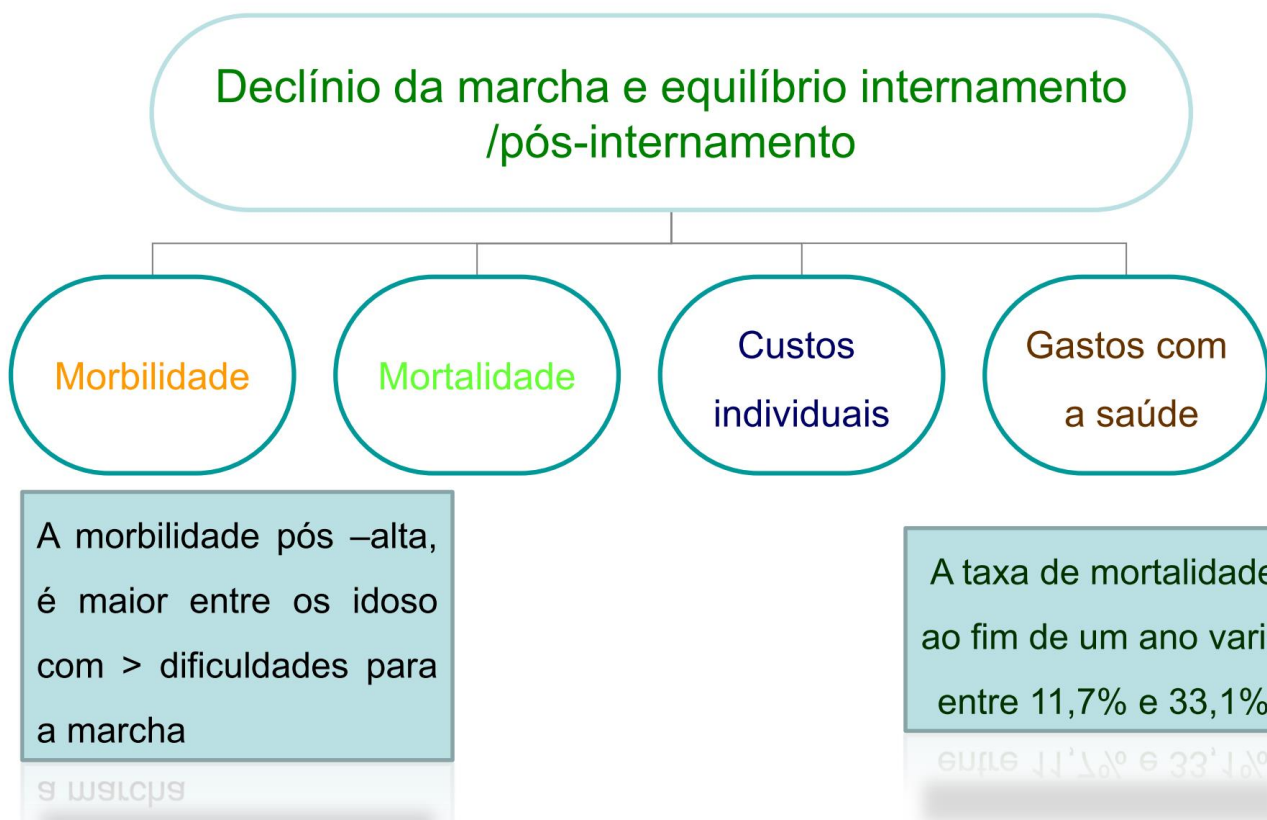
Declínio da marcha e equilíbrio internamento /pós-internamento

Morbilidade

Mortalidade

Custos individuais

Gastos com a saúde

A morbilidade pós –alta, é maior entre os idoso com > dificuldades para a marcha

A taxa de mortalidade ao fim de um ano vari entre 11,7% e 33,1%